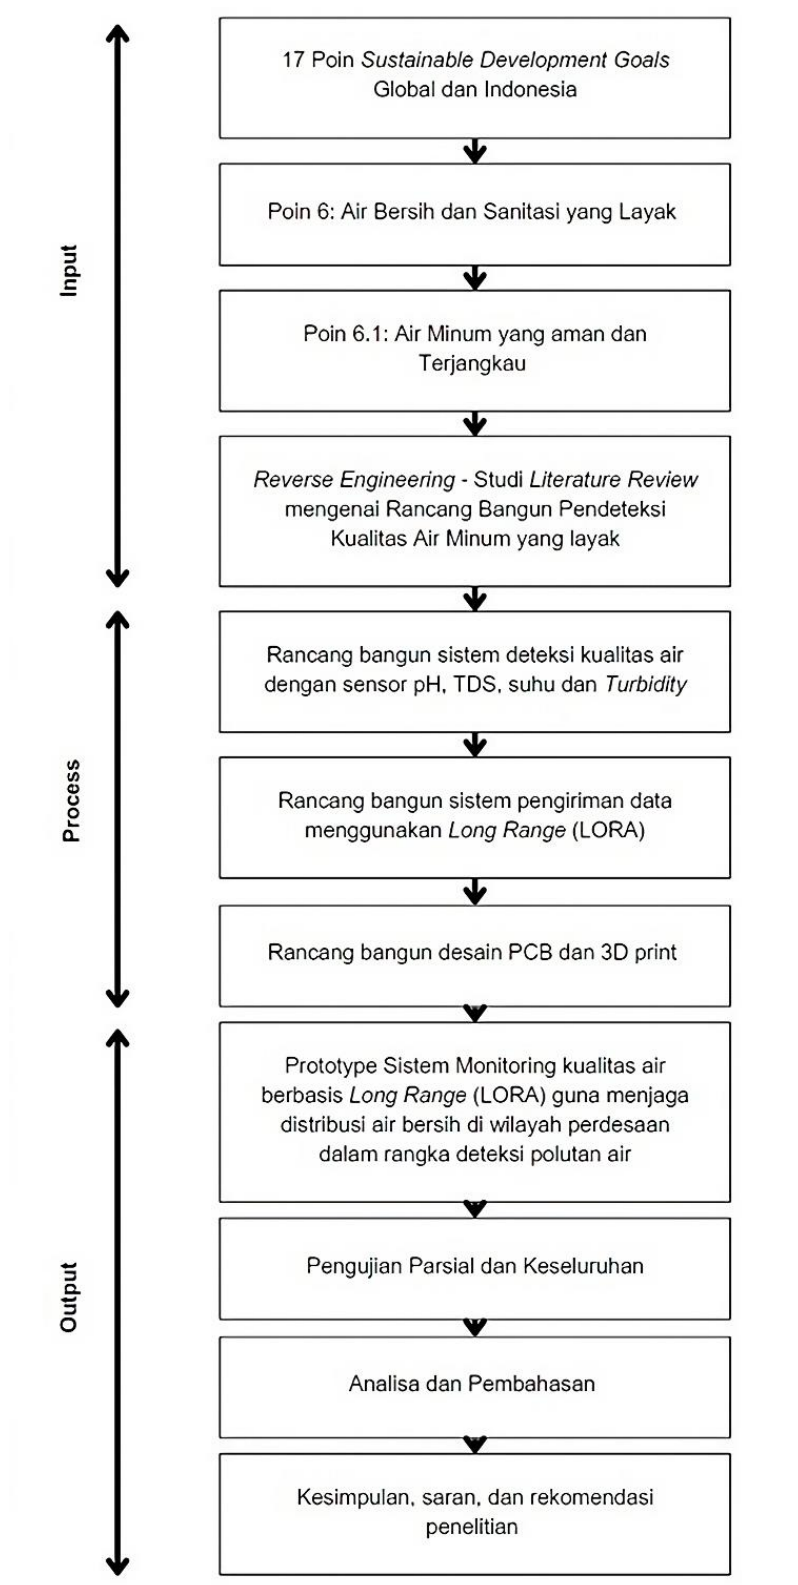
Input

17 Poin Sustainable Development Goals Global dan Indonesia

Poin 6: Air Bersih dan Sanitasi yang Layak

Poin 6.1: Air Minum yang aman dan Terjangkau

Reverse Engineering - Studi Literature Review mengenai Rancang Bangun Pendeteksi Kualitas Air Minum yang layak

Process

Rancang bangun sistem deteksi kualitas air dengan sensor pH, TDS, suhu dan Turbidity

Rancang bangun sistem pengiriman data menggunakan Long Range (LORA)

Rancang bangun desain PCB dan 3D print

Output

Prototype Sistem Monitoring kualitas air berbasis Long Range (LORA) guna menjaga distribusi air bersih di wilayah perdesaan dalam rangka deteksi polutan air

Pengujian Parsial dan Keseluruhan

Analisa dan Pembahasan

Kesimpulan, saran, dan rekomendasi penelitian